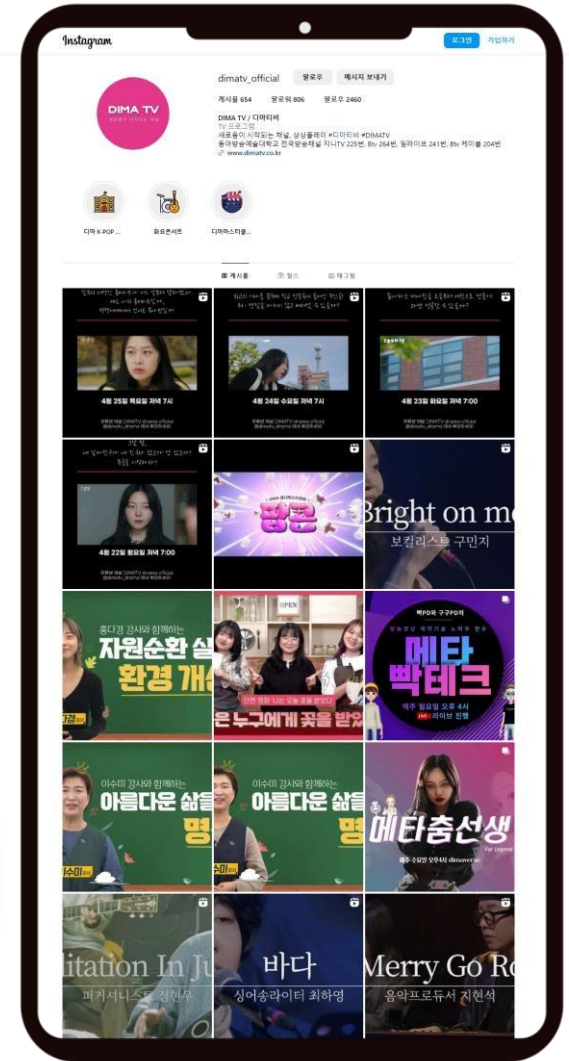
Instagram

로그인 가입하기

dimatv_official 팔로우 메시지 보내기

게시물 654 팔로워 806 팔로우 2460

DIMA TV / 디마티비
TV 프로그램
새로움이 시작되는 채널, 상상플레이 #디마티비 #DIMATV
동아방송예술대학교 전국방송채널 지니TV 225번, Btv 264번, 딜라이브 241번, Btv 케이블 204번
www.dimatv.co.kr

디마 K-POP ...
파요콘서트
디마마스터클...

게시물 릴스 태그됨

4월 25일 목요일 저녁 7시

4월 24일 수요일 저녁 7시

4월 23일 화요일 저녁 7:00

4월 22일 월요일 저녁 7:00

Bright on me
보컬리스트 구민지

자원순환 실
환경 개선

은 누구에게 꽃을 받았

OPEN

박PD와 구구PD의
메타 빡테크
매주 월요일 오후 4시 라이브 진행

이수미 강사와 함께하는
아름다운 삶을
명

이수미 강사와 함께하는
아름다운 삶을
명

메타춤선생

ditation In Ju
피아니스트 정한우

바다
싱어송라이터 최하영

Merry Go Ro
음악프로듀서 지현석